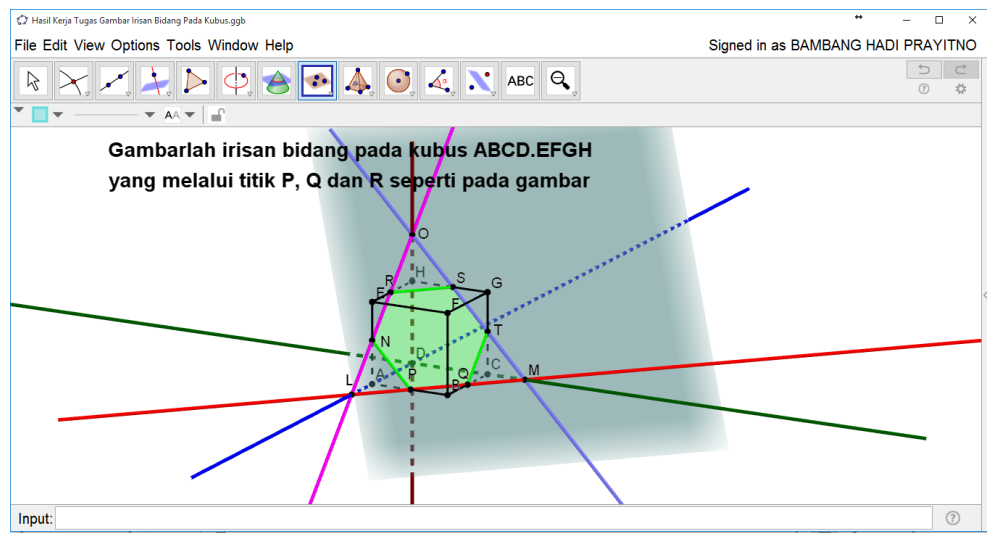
Hasil Kerja Tugas Gambar Irisan Bidang Pada Kubus.ggb

File Edit View Options Tools Window Help

Signed in as BAMBANG HADI PRAYITNO

ABC

Gambarlah irisan bidang pada kubus ABCD.EFGH yang melalui titik P, Q dan R seperti pada gambar

O

R H S G

E F

T

N

D

L A P Q C M

B

Input: